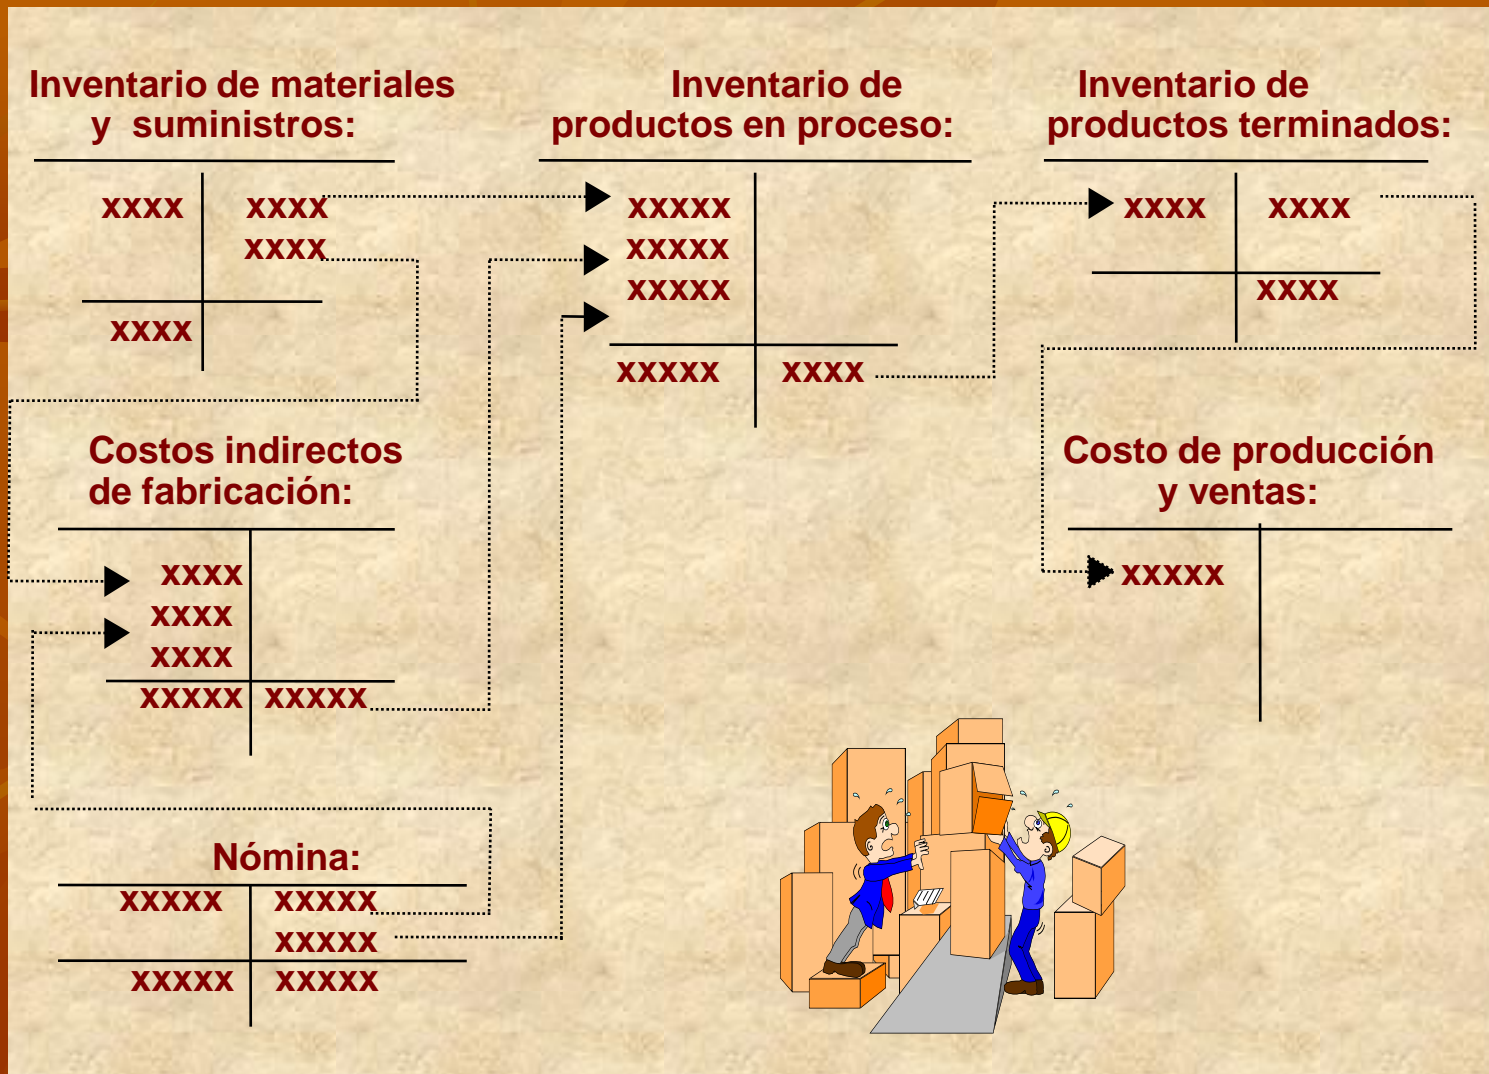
Inventario de materiales y suministros:

| xxxx | xxxx |
|---|---|
| | xxxx |
| xxxx | |

Inventario de productos en proceso:

| xxxxx | |
|---|---|
| xxxxx | |
| xxxxx | |
| xxxxx | xxxx |

Inventario de productos terminados:

| xxxx | xxxx |
|---|---|
| | xxxx |

Costos indirectos de fabricación:

| xxxx | |
|---|---|
| xxxx | |
| xxxx | |
| xxxxx | xxxxx |

Costo de producción y ventas:

| xxxxx | |
|---|---|

Nómina:

| xxxxx | xxxxx |
|---|---|
| | xxxxx |
| xxxxx | xxxxx |